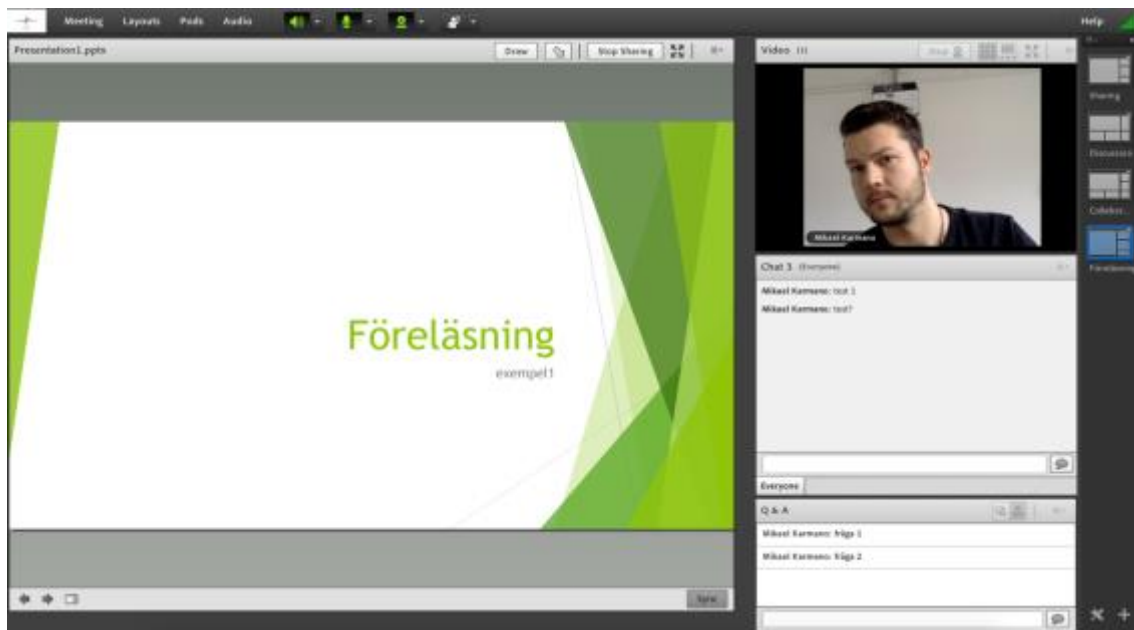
Meeting Layouts Pods Audio

Help

Presentation1.pptx

Draw

Stop Sharing

Video

Mikael Karmano

Chat 3 (Everyone)

Mikael Karmano: test 1

Mikael Karmano: test?

Everyone

Q & A

Mikael Karmano: fråga 1

Mikael Karmano: fråga 2

Föreläsning

exempel1

Sync

Sharing

Discussion

Collabor...

Föreläsning